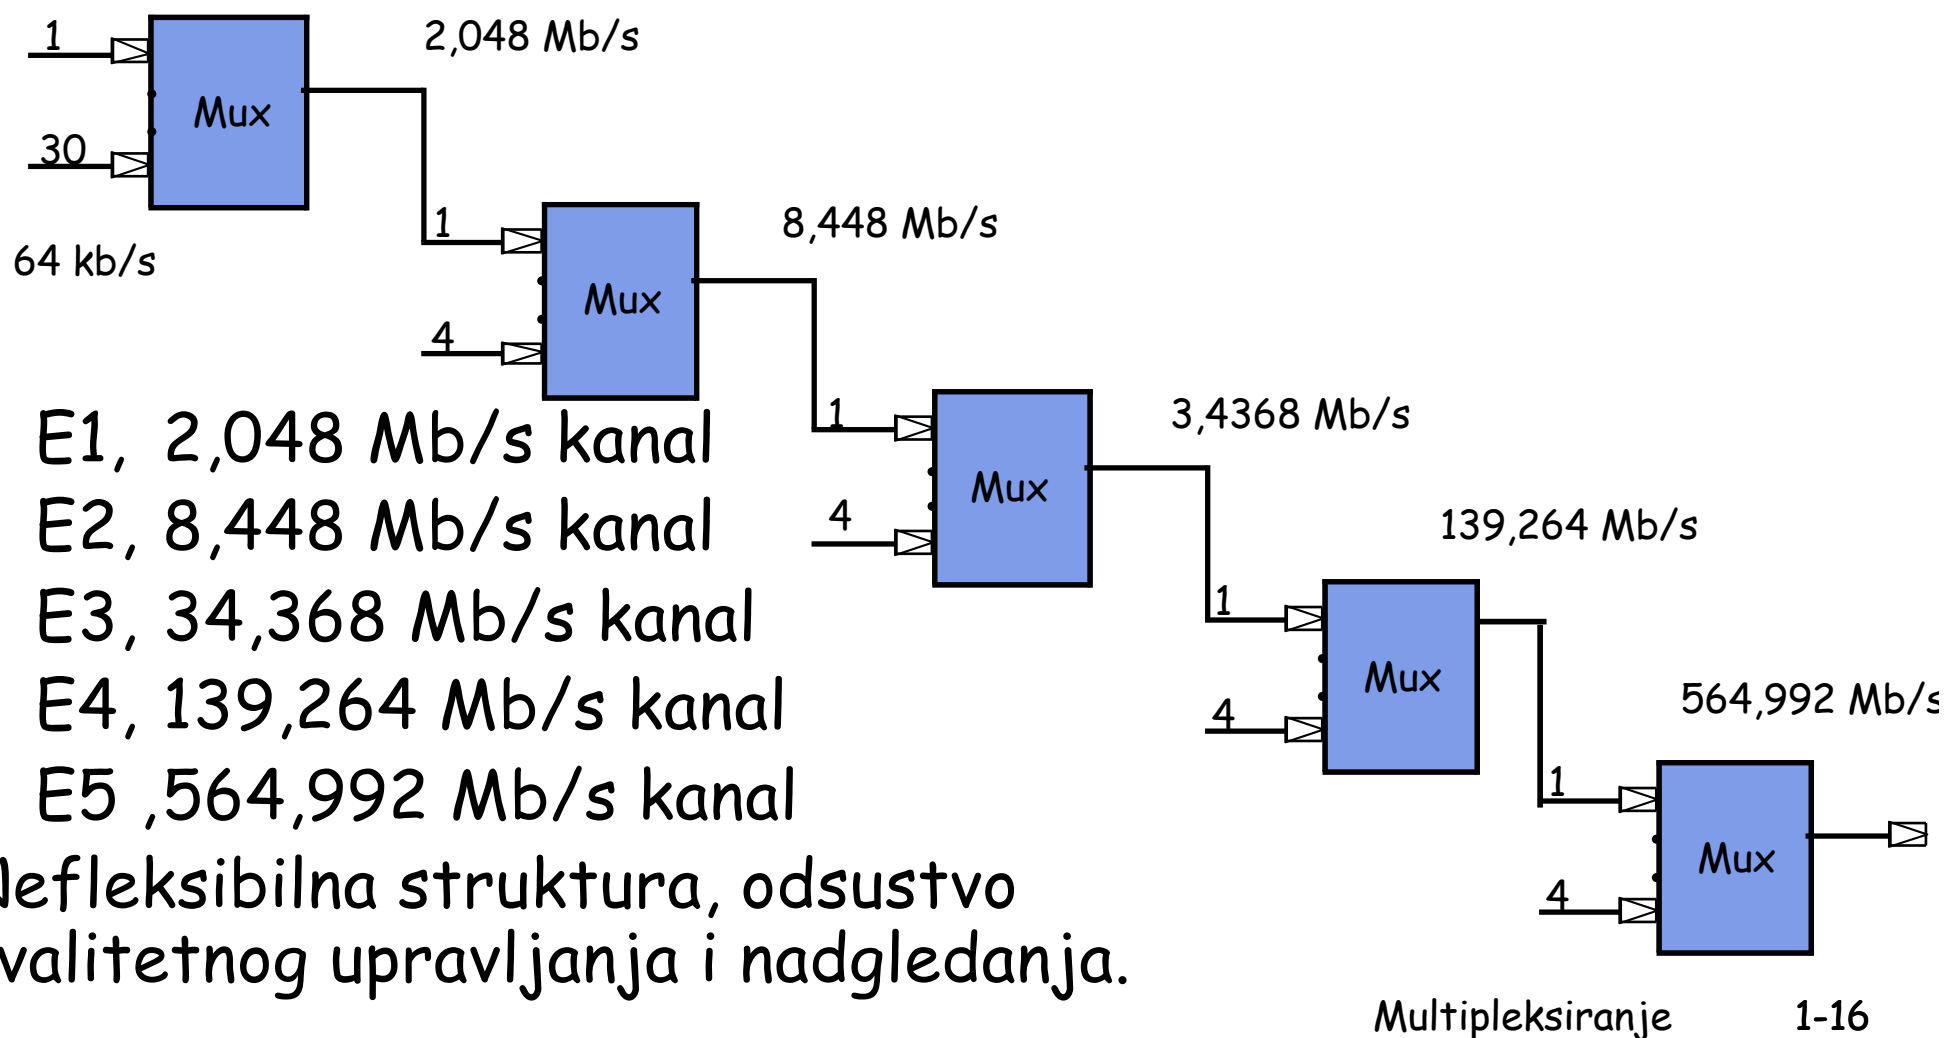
1
30
64 kb/s
Mux
2,048 Mb/s
1
4
Mux
8,448 Mb/s
1
4
Mux
3,4368 Mb/s
1
4
Mux
139,264 Mb/s
1
4
Mux
564,992 Mb/s

E1, 2,048 Mb/s kanal
E2, 8,448 Mb/s kanal
E3, 34,368 Mb/s kanal
E4, 139,264 Mb/s kanal
E5 ,564,992 Mb/s kanal

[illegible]lefleksibilna struktura, odsustvo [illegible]valitetnog upravljanja i nadgledanja.

Multipleksiranje 1-16